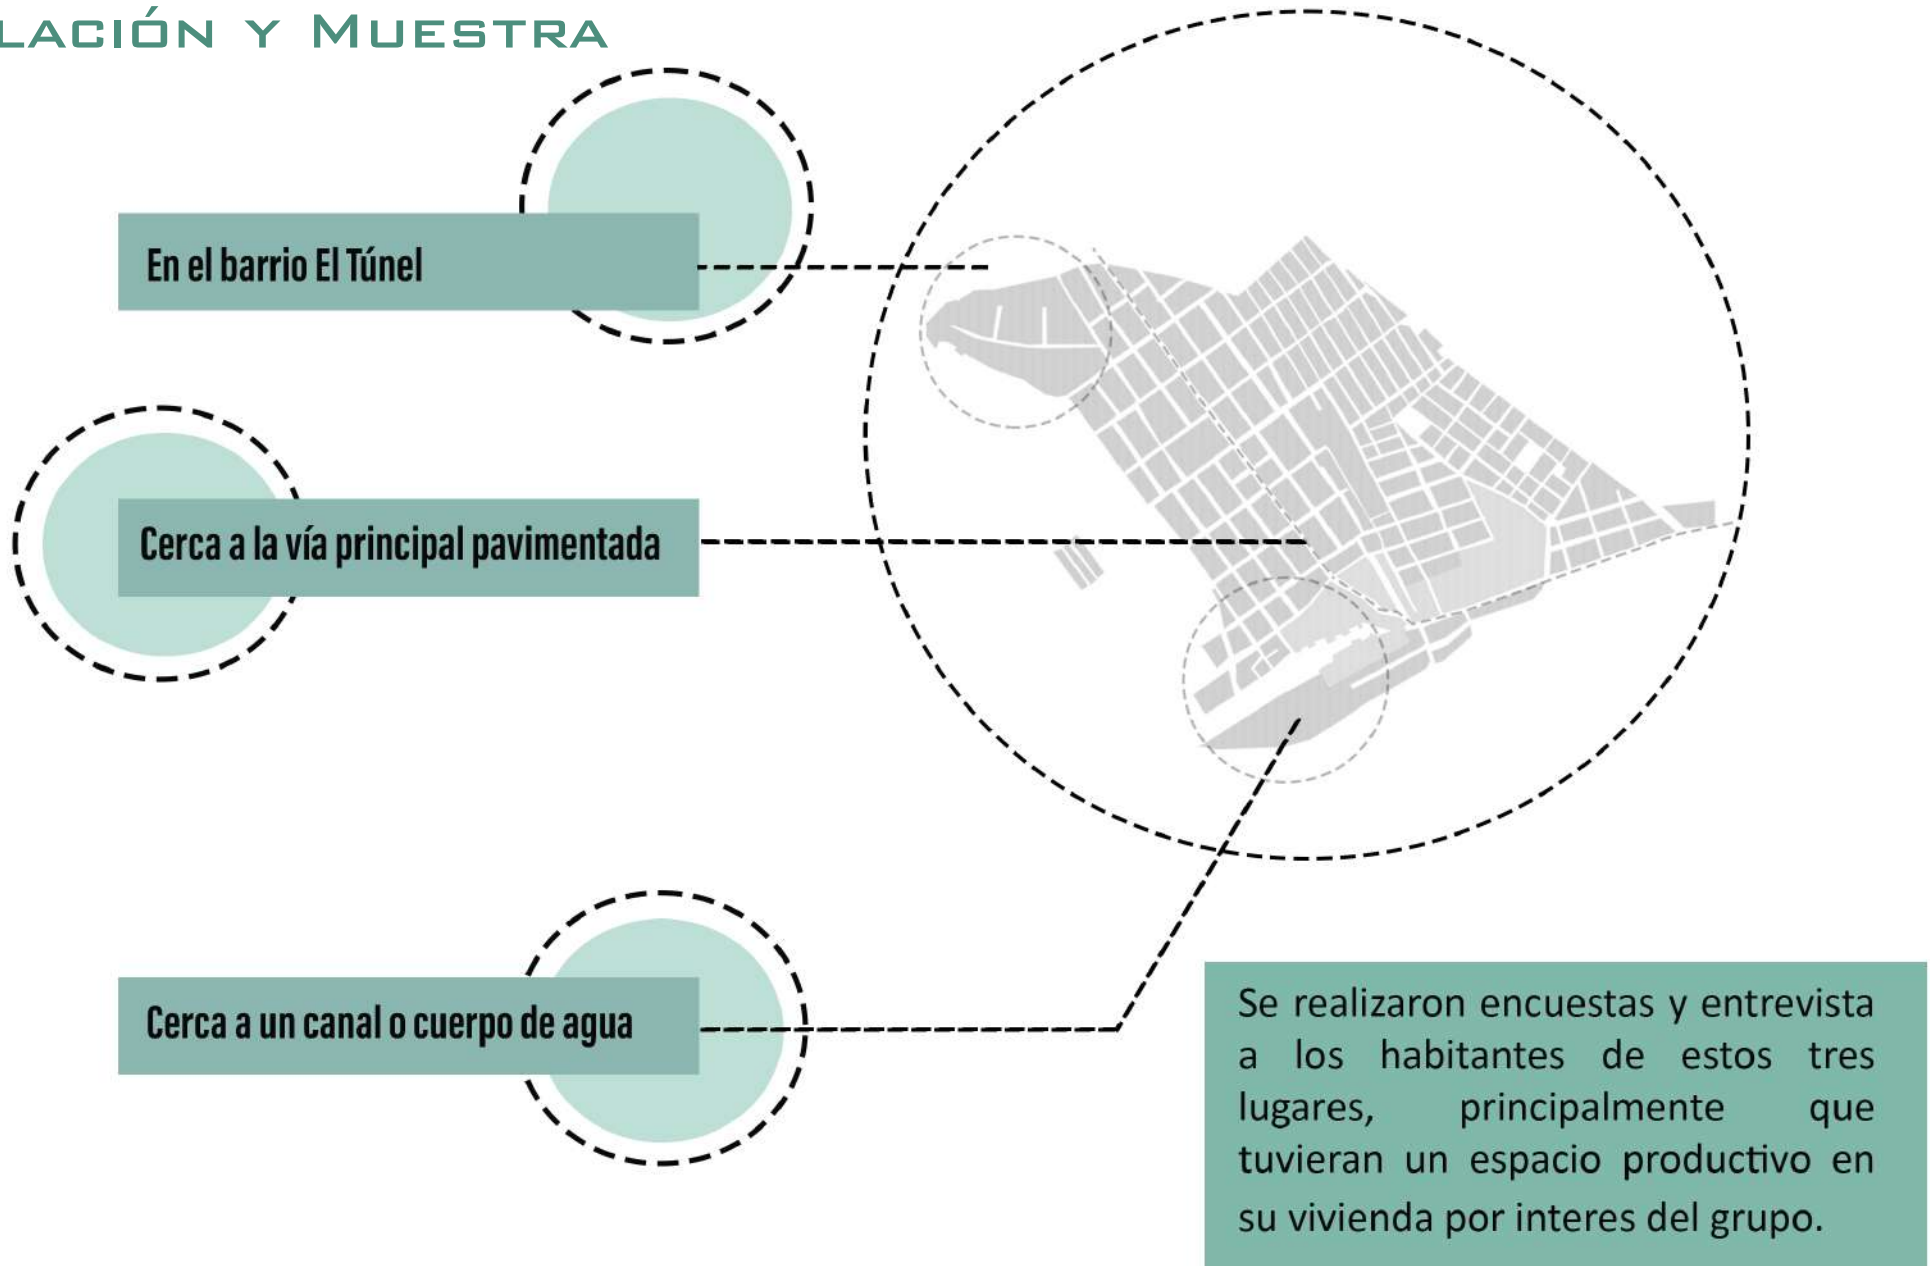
LACIÓN Y MUESTRA

En el barrio El Túnel

Cerca a la vía principal pavimentada

Cerca a un canal o cuerpo de agua

Se realizaron encuestas y entrevista a los habitantes de estos tres lugares, principalmente que tuvieran un espacio productivo en su vivienda por interes del grupo.